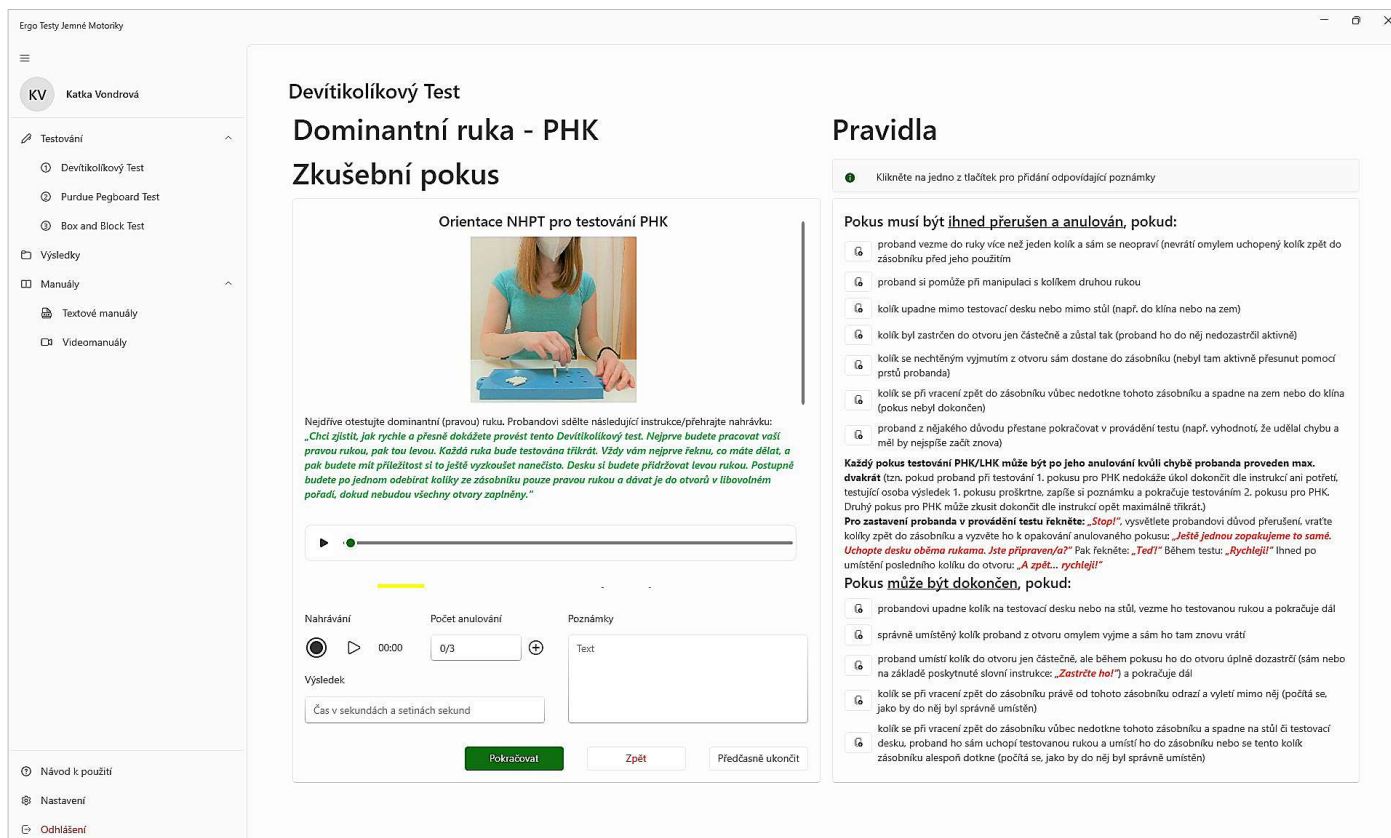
Ergo Testy Jemné Motoriky

KV Katka Vondrová

Testování
① Devítikolíkový Test
② Purdue Pegboard Test
③ Box and Block Test
Výsledky
Manuály
Textové manuály
Videomanuály

Návod k použití
Nastavení
Odhlášení

Devítikolíkový Test

Dominantní ruka - PHK

Zkušební pokus

Orientace NHPT pro testování PHK

Nejdříve otestujte dominantní (pravou) ruku. Probandovi sdělte následující instrukce/přehrajte nahrávku: „Chci zjistit, jak rychle a přesně dokážete provést tento Devítikolíkový test. Nejprve budete pracovat vaší pravou rukou, pak tou levou. Každá ruka bude testována třikrát. Vždy vám nejprve řeknu, co máte dělat, a pak budete mít příležitost si to ještě vyzkoušet nanečisto. Desku si budete přidržovat levou rukou. Postupně budete po jednom odebírat kolíky ze zásobníku pouze pravou rukou a dávat je do otvorů v libovolném pořadí, dokud nebudou všechny otvory zaplněny."

Nahrávání
00:00
Počet anulování
0/3
Poznámky
Text
Výsledek
Čas v sekundách a setinách sekund

Pokračovat
Zpět
Předčasně ukončit

Pravidla

Klikněte na jedno z tlačítek pro přidání odpovídající poznámky

Pokus musí být ihned přerušen a anulován, pokud:
proband vezme do ruky více než jeden kolík a sám se neopraví (nevrátí omylem uchopený kolík zpět do zásobníku před jeho použitím
proband si pomůže při manipulaci s kolíkem druhou rukou
kolík upadne mimo testovací desku nebo mimo stůl (např. do klína nebo na zem)
kolík byl zastrčen do otvoru jen částečně a zůstal tak (proband ho do něj nedozastrčil aktivně)
kolík se nechtěným vyjmutím z otvoru sám dostane do zásobníku (nebyl tam aktivně přesunut pomocí prstů probanda)
kolík se při vracení zpět do zásobníku vůbec nedotkne tohoto zásobníku a spadne na zem nebo do klína (pokus nebyl dokončen)
proband z nějakého důvodu přestane pokračovat v provádění testu (např. vyhodnotí, že udělal chybu a měl by nejspíše začít znova)

Každý pokus testování PHK/LHK může být po jeho anulování kvůli chybě probanda proveden max. dvakrát (tzn. pokud proband při testování 1. pokusu pro PHK nedokáže úkol dokončit dle instrukcí ani potřetí, testující osoba výsledek 1. pokusu proškrtne, zapíše si poznámku a pokračuje testováním 2. pokusu pro PHK. Druhý pokus pro PHK může zkusit dokončit dle instrukcí opět maximálně třikrát.)
Pro zastavení probanda v provádění testu řekněte: „Stop!", vysvětlete probandovi důvod přerušení, vraťte kolíky zpět do zásobníku a vyzvěte ho k opakování anulovaného pokusu: „Ještě jednou zopakujeme to samé. Uchopte desku oběma rukama. Jste připraven/a?" Pak řekněte: „Teď!" Během testu: „Rychleji!" Ihned po umístění posledního kolíku do otvoru: „A zpět... rychleji!"

Pokus může být dokončen, pokud:
probandovi upadne kolík na testovací desku nebo na stůl, vezme ho testovanou rukou a pokračuje dál
správně umístěný kolík proband z otvoru omylem vyjme a sám ho tam znovu vrátí
proband umístí kolík do otvoru jen částečně, ale během pokusu ho do otvoru úplně dozastrčí (sám nebo na základě poskytnuté slovní instrukce: „Zastrčte ho!") a pokračuje dál
kolík se při vracení zpět do zásobníku právě od tohoto zásobníku odrazí a vyletí mimo něj (počítá se, jako by do něj byl správně umístěn)
kolík se při vracení zpět do zásobníku vůbec nedotkne tohoto zásobníku a spadne na stůl či testovací desku, proband ho sám uchopí testovanou rukou a umístí ho do zásobníku nebo se tento kolík zásobníku alespoň dotkne (počítá se, jako by do něj byl správně umístěn)